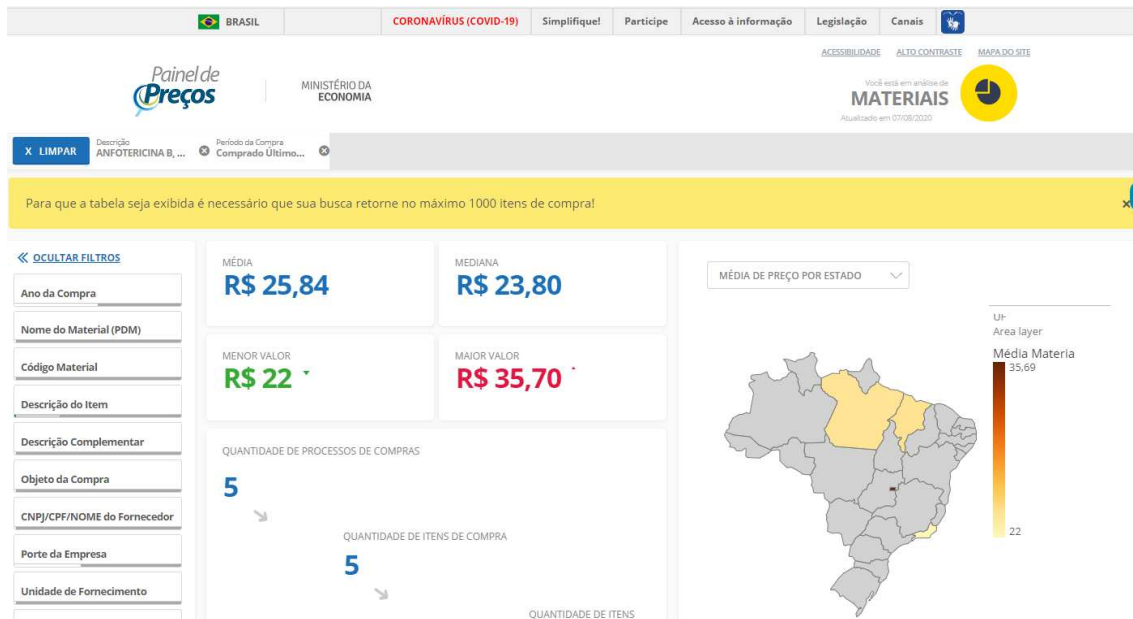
BRASIL | CORONAVÍRUS (COVID-19) | Simplifique! | Participe | Acesso à informação | Legislação | Canais

ACESSIBILIDADE ALTO CONTRASTE MAPA DO SITE

Painel de Preços

MINISTÉRIO DA ECONOMIA

Você está em análise de
MATERIAIS
Atualizado em 07/08/2020

X LIMPAR

Descrição
ANFOTERICINA B, ...

Período da Compra
Comprado Último...

Para que a tabela seja exibida é necessário que sua busca retorne no máximo 1000 itens de compra!

« OCULTAR FILTROS

Ano da Compra

Nome do Material (PDM)

Código Material

Descrição do Item

Descrição Complementar

Objeto da Compra

CNPJ/CPF/NOME do Fornecedor

Porte da Empresa

Unidade de Fornecimento

MÉDIA
R$ 25,84

MEDIANA
R$ 23,80

MENOR VALOR
R$ 22

MAIOR VALOR
R$ 35,70

QUANTIDADE DE PROCESSOS DE COMPRAS
5

QUANTIDADE DE ITENS DE COMPRA
5

QUANTIDADE DE ITENS

MÉDIA DE PREÇO POR ESTADO

UF
Area layer
Média Materia
35,69
22